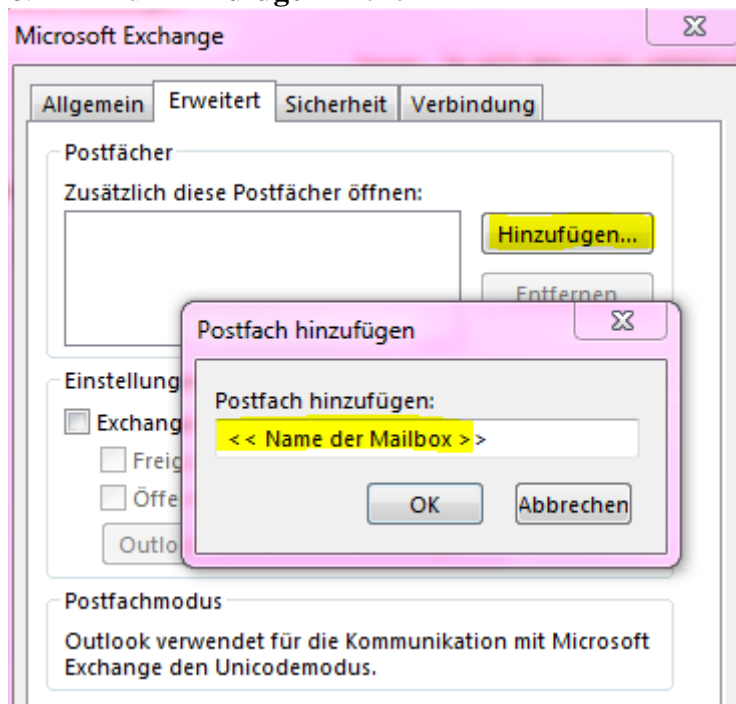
Microsoft Exchange

Allgemein Erweitert Sicherheit Verbindung

Postfächer

Zusätzlich diese Postfächer öffnen:

Hinzufügen...

Entfernen

Einstellung

Exchang

Freig

Öffe

Outlo

Postfach hinzufügen

Postfach hinzufügen:

<< Name der Mailbox >>

OK

Abbrechen

Postfachmodus

Outlook verwendet für die Kommunikation mit Microsoft Exchange den Unicodemodus.